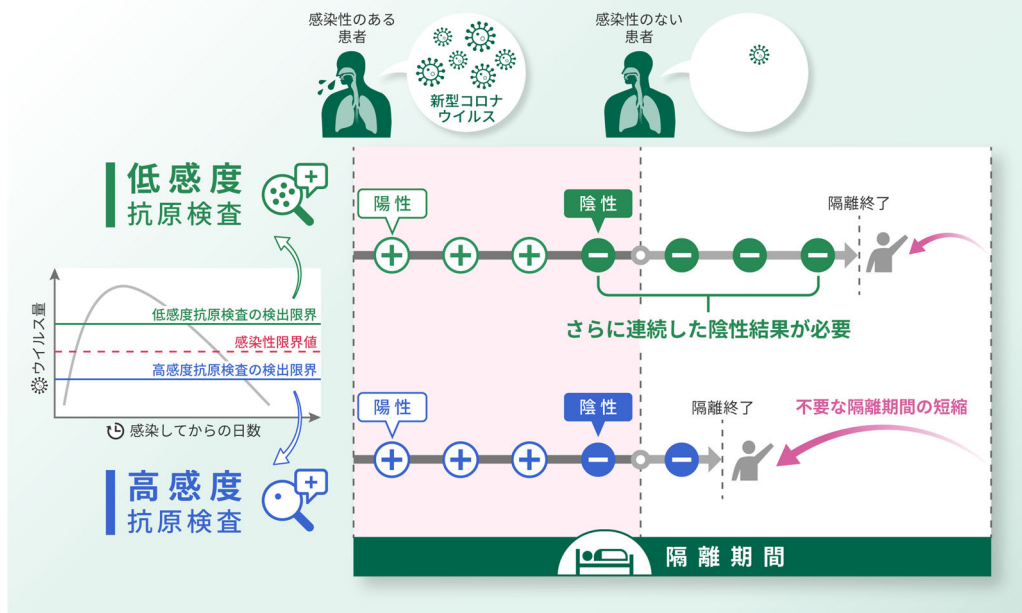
感染性のある患者

新型コロナウイルス

感染性のない患者

低感度抗原検査

陽性

陰性

隔離終了

さらに連続した陰性結果が必要

ウイルス量

低感度抗原検査の検出限界

感染性限界値

高感度抗原検査の検出限界

感染してからの日数

陽性

陰性

隔離終了

不要な隔離期間の短縮

高感度抗原検査

隔離期間